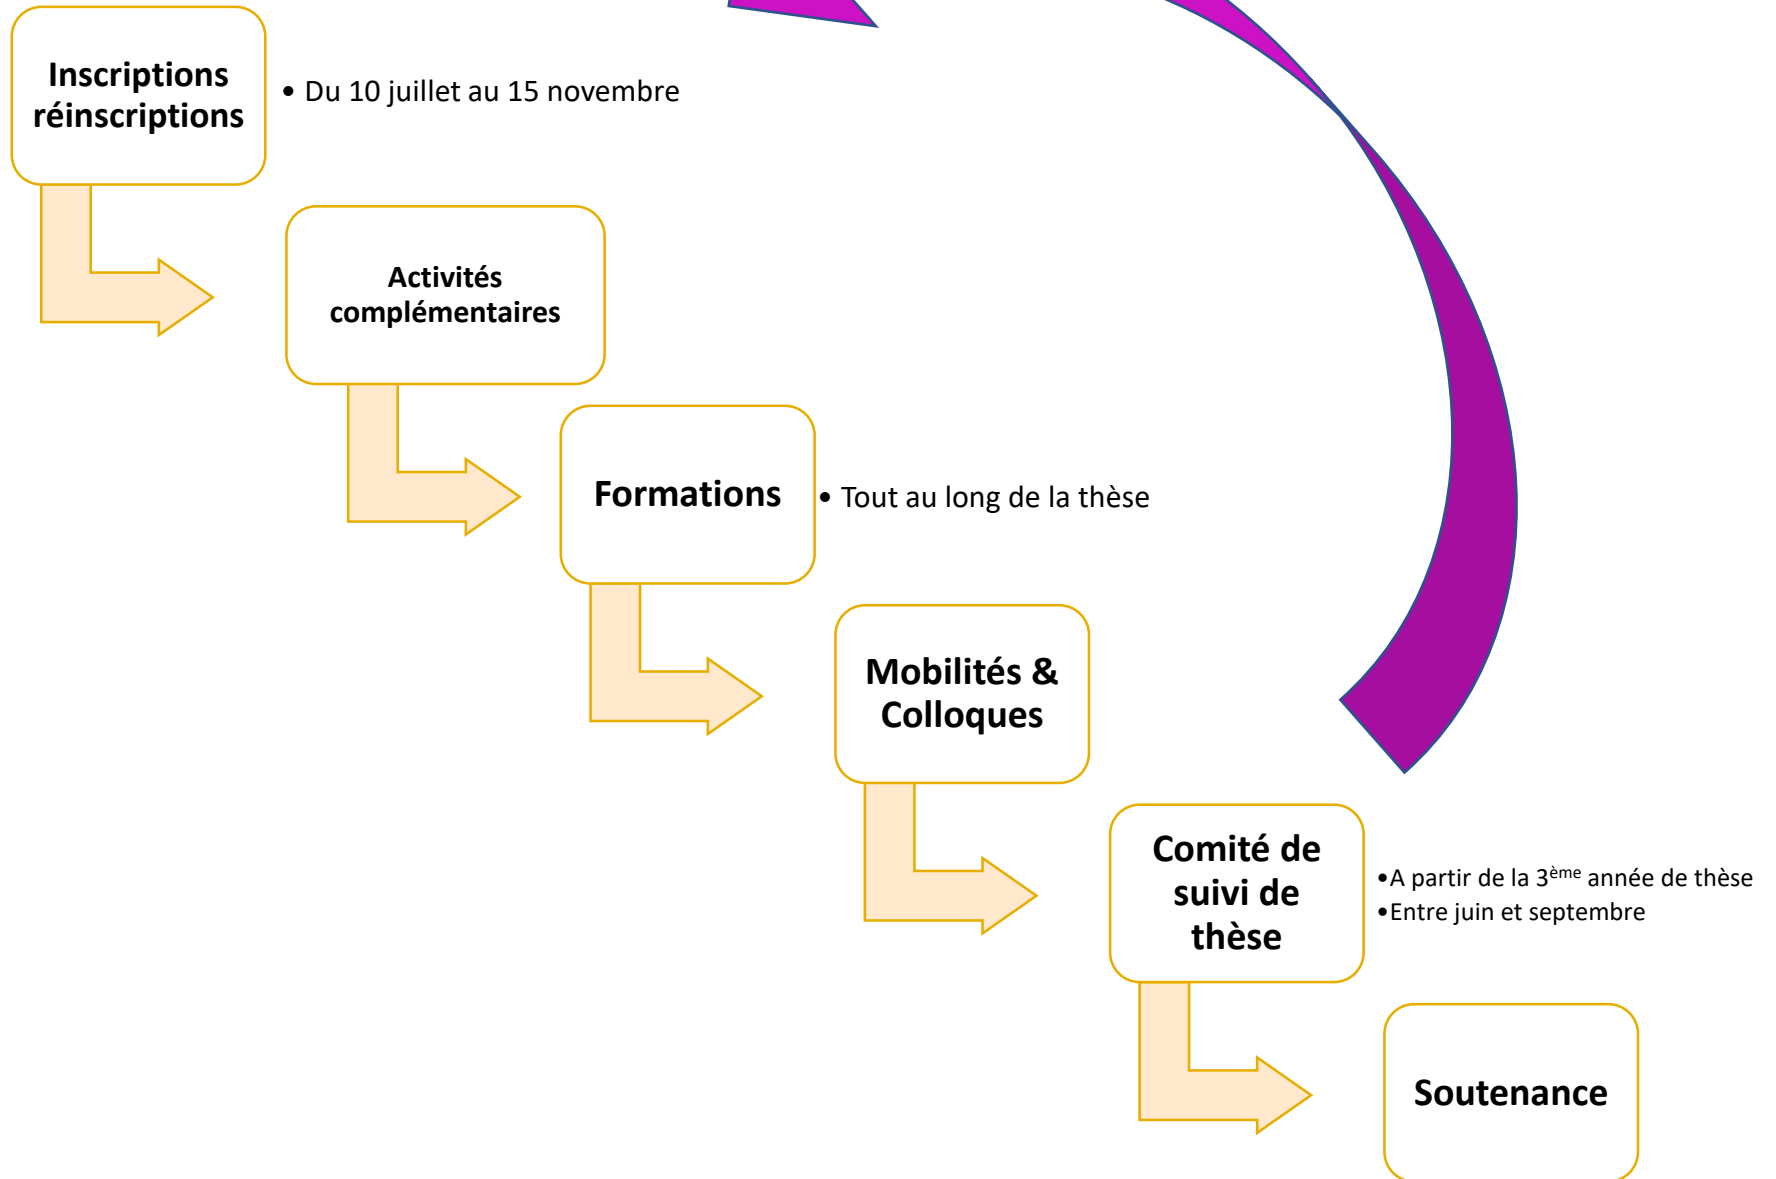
Inscriptions réinscriptions

• Du 10 juillet au 15 novembre

Activités complémentaires

Formations

• Tout au long de la thèse

Mobilités & Colloques

Comité de suivi de thèse

•A partir de la 3$^{ème}$ année de thèse
•Entre juin et septembre

Soutenance